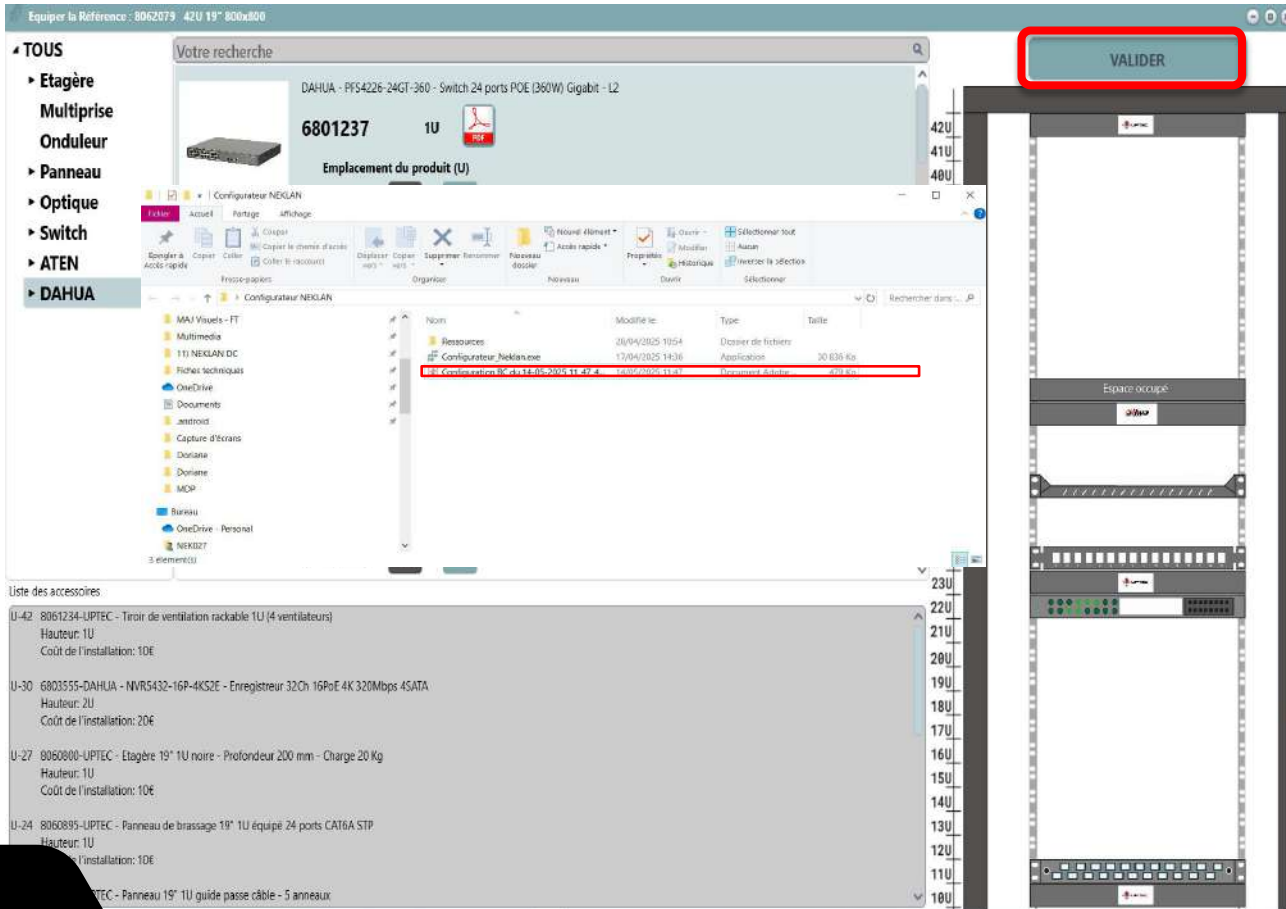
Equiper la Référence : 8062079 42U 19" 800x800

TOUS
Etagère
Multiprise
Onduleur
Panneau
Optique
Switch
ATEN
DAHUA

Votre recherche

DAHUA - PFS4226-24GT-360 - Switch 24 ports POE (360W) Gigabit - L2
6801237 1U
PDF
Emplacement du produit (U)

VALIDER

42U
41U
40U

UPTEC

Configurateur NEKLAN
Fichier Accueil Partage Affichage
Épingler à Accès rapide Copier Coller Couper Copier le chemin d'accès Coller le raccourci
Presse-papiers
Déplacer vers Copier vers Supprimer Renommer
Organiser
Nouveau dossier Nouvel élément Accès rapide
Nouveau
Propriétés Ouvrir Modifier Historique
Ouvrir
Sélectionner tout Aucun Inverser la sélection
Sélectionner
Configurateur NEKLAN
Rechercher dans :...
MAJ Visuels - FT
Multimedia
11) NEKLAN DC
Fiches techniques
OneDrive
Documents
.android
Capture d'écrans
Doriane
Doriane
MDP
Bureau
OneDrive - Personal
NEK027
3 élément(s)
Nom Modifié le Type Taille
Ressources 28/04/2025 10:54 Dossier de fichiers
Configurateur_Neklan.exe 17/04/2025 14:36 Application 30 636 Ko
Configuration BC du 14-05-2025 11-47-4... 14/05/2025 11:47 Document Adobe ... 479 Ko

Espace occupé

23U
22U
21U
20U
19U
18U
17U
16U
15U
14U
13U
12U
11U
10U

Liste des accessoires
U-42 8061234-UPTEC - Tiroir de ventilation rackable 1U (4 ventilateurs)
Hauteur: 1U
Coût de l'installation: 10€

U-30 6803555-DAHUA - NVR5432-16P-4KS2E - Enregistreur 32Ch 16PoE 4K 320Mbps 4SATA
Hauteur: 2U
Coût de l'installation: 20€

U-27 8060800-UPTEC - Etagère 19" 1U noire - Profondeur 200 mm - Charge 20 Kg
Hauteur: 1U
Coût de l'installation: 10€

U-24 8060895-UPTEC - Panneau de brassage 19" 1U équipé 24 ports CAT6A STP
Hauteur: 1U
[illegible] l'installation: 10€

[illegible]PTEC - Panneau 19" 1U guide passe câble - 5 anneaux